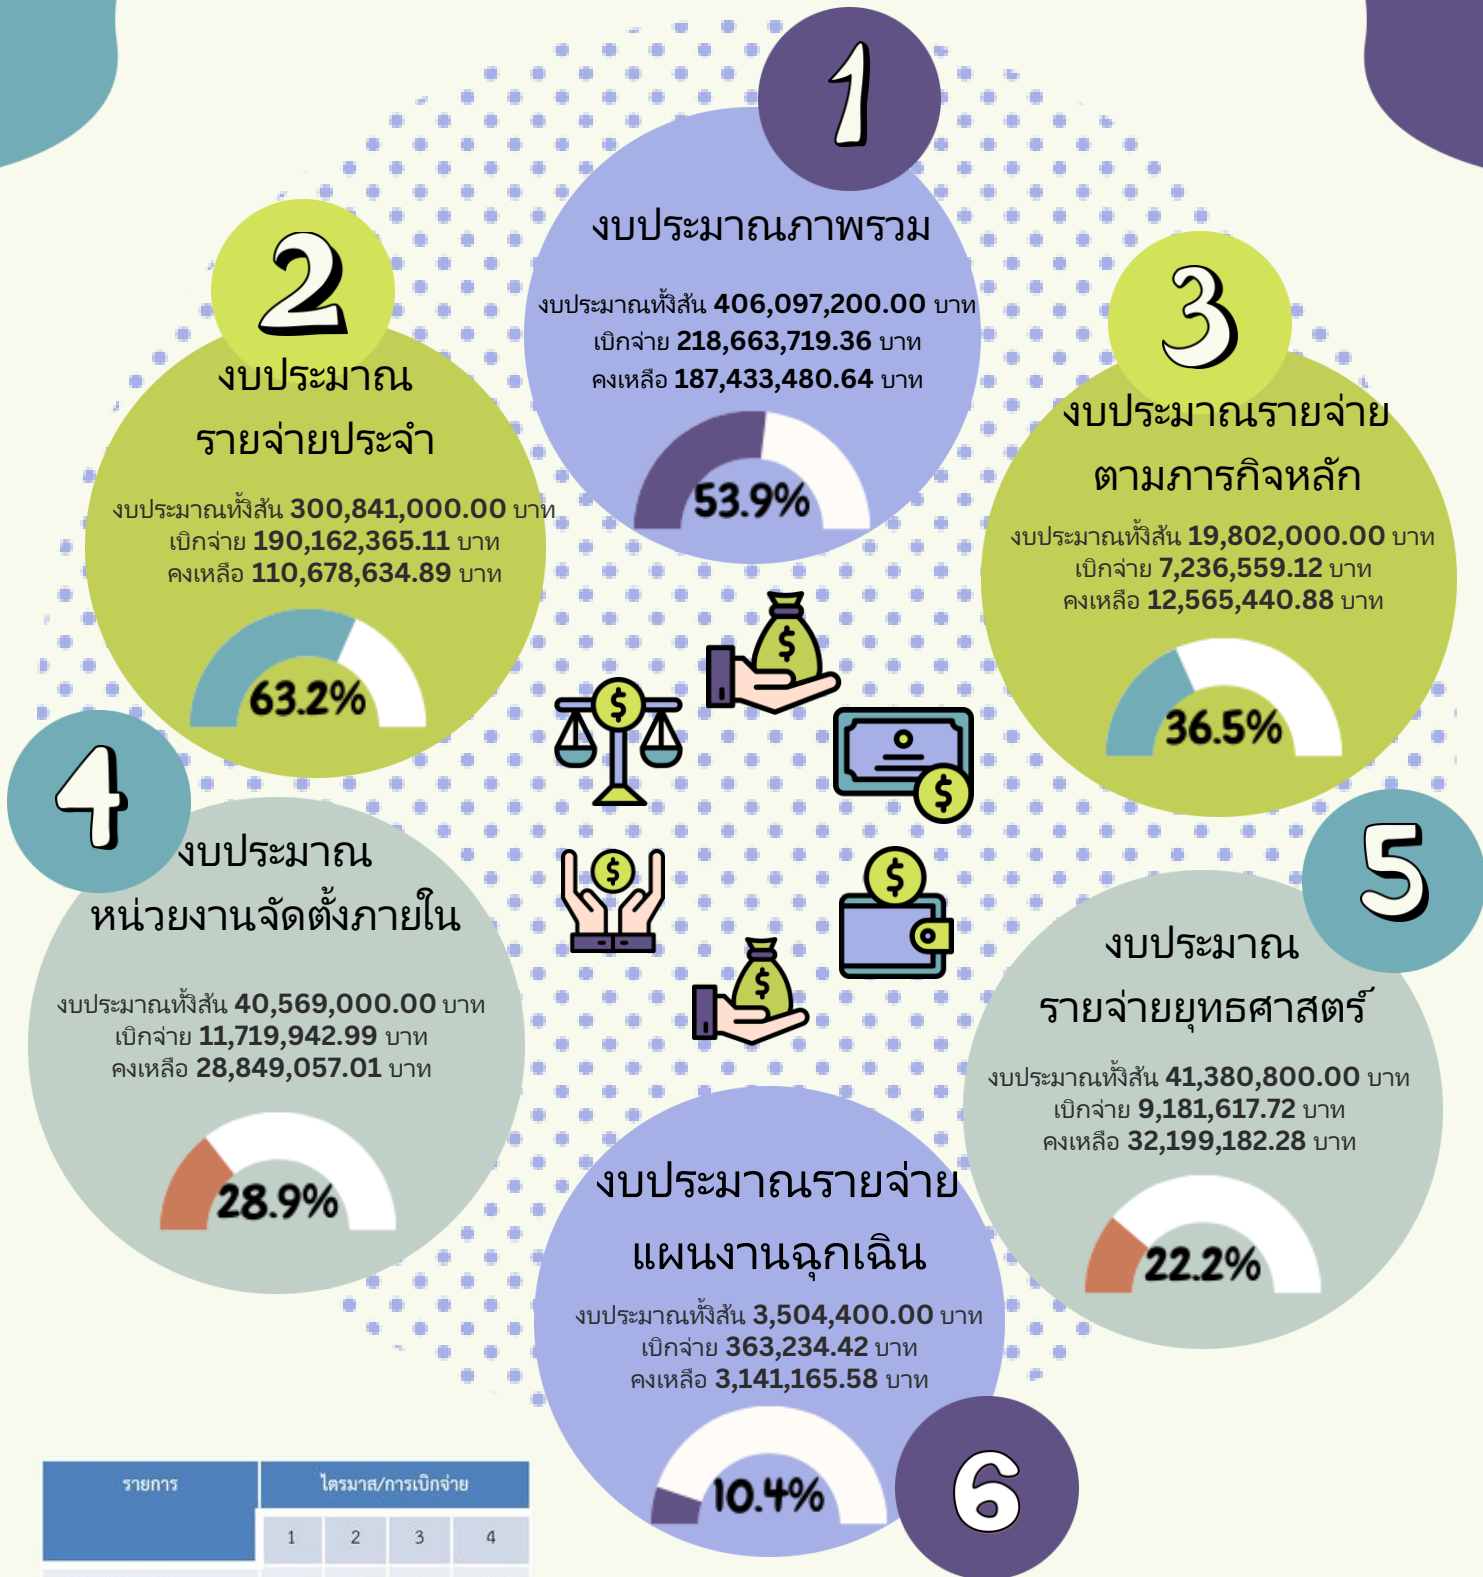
1

งบประมาณภาพรวม

งบประมาณทั้งสิ้น 406,097,200.00 บาท
เบิกจ่าย 218,663,719.36 บาท
คงเหลือ 187,433,480.64 บาท

53.9%

2

งบประมาณ
รายจ่ายประจำ

งบประมาณทั้งสิ้น 300,841,000.00 บาท
เบิกจ่าย 190,162,365.11 บาท
คงเหลือ 110,678,634.89 บาท

63.2%

3

งบประมาณรายจ่าย
ตามภารกิจหลัก

งบประมาณทั้งสิ้น 19,802,000.00 บาท
เบิกจ่าย 7,236,559.12 บาท
คงเหลือ 12,565,440.88 บาท

36.5%

4

งบประมาณ
หน่วยงานจัดตั้งภายใน

งบประมาณทั้งสิ้น 40,569,000.00 บาท
เบิกจ่าย 11,719,942.99 บาท
คงเหลือ 28,849,057.01 บาท

28.9%

5

งบประมาณ
รายจ่ายยุทธศาสตร์

งบประมาณทั้งสิ้น 41,380,800.00 บาท
เบิกจ่าย 9,181,617.72 บาท
คงเหลือ 32,199,182.28 บาท

22.2%

งบประมาณรายจ่าย
แผนงานฉุกเฉิน

งบประมาณทั้งสิ้น 3,504,400.00 บาท
เบิกจ่าย 363,234.42 บาท
คงเหลือ 3,141,165.58 บาท

10.4%

6

| รายการ | ไตรมาส/การเบิกจ่าย | | | |
|---|---|---|---|---|
| | 1 | 2 | 3 | 4 |